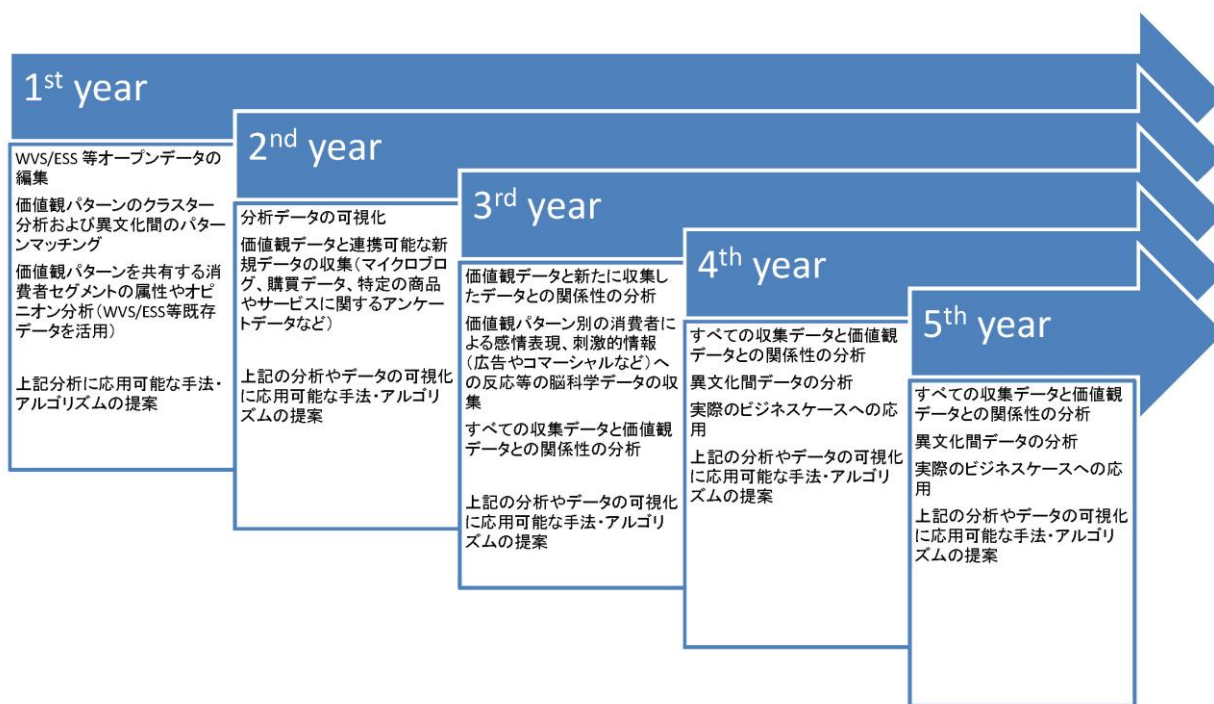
1$^{st}$ year

WVS/ESS 等オープンデータの編集

価値観パターンのクラスター分析および異文化間のパターンマッチング

価値観パターンを共有する消費者セグメントの属性やオピニオン分析（WVS/ESS等既存データを活用）

上記分析に応用可能な手法・アルゴリズムの提案

2$^{nd}$ year

分析データの可視化

価値観データと連携可能な新規データの収集（マイクロブログ、購買データ、特定の商品やサービスに関するアンケートデータなど）

上記の分析やデータの可視化に応用可能な手法・アルゴリズムの提案

3$^{rd}$ year

価値観データと新たに収集したデータとの関係性の分析

価値観パターン別の消費者による感情表現、刺激的情報（広告やコマーシャルなど）への反応等の脳科学データの収集

すべての収集データと価値観データとの関係性の分析

上記の分析やデータの可視化に応用可能な手法・アルゴリズムの提案

4$^{th}$ year

すべての収集データと価値観データとの関係性の分析

異文化間データの分析

実際のビジネスケースへの応用

上記の分析やデータの可視化に応用可能な手法・アルゴリズムの提案

5$^{th}$ year

すべての収集データと価値観データとの関係性の分析

異文化間データの分析

実際のビジネスケースへの応用

上記の分析やデータの可視化に応用可能な手法・アルゴリズムの提案